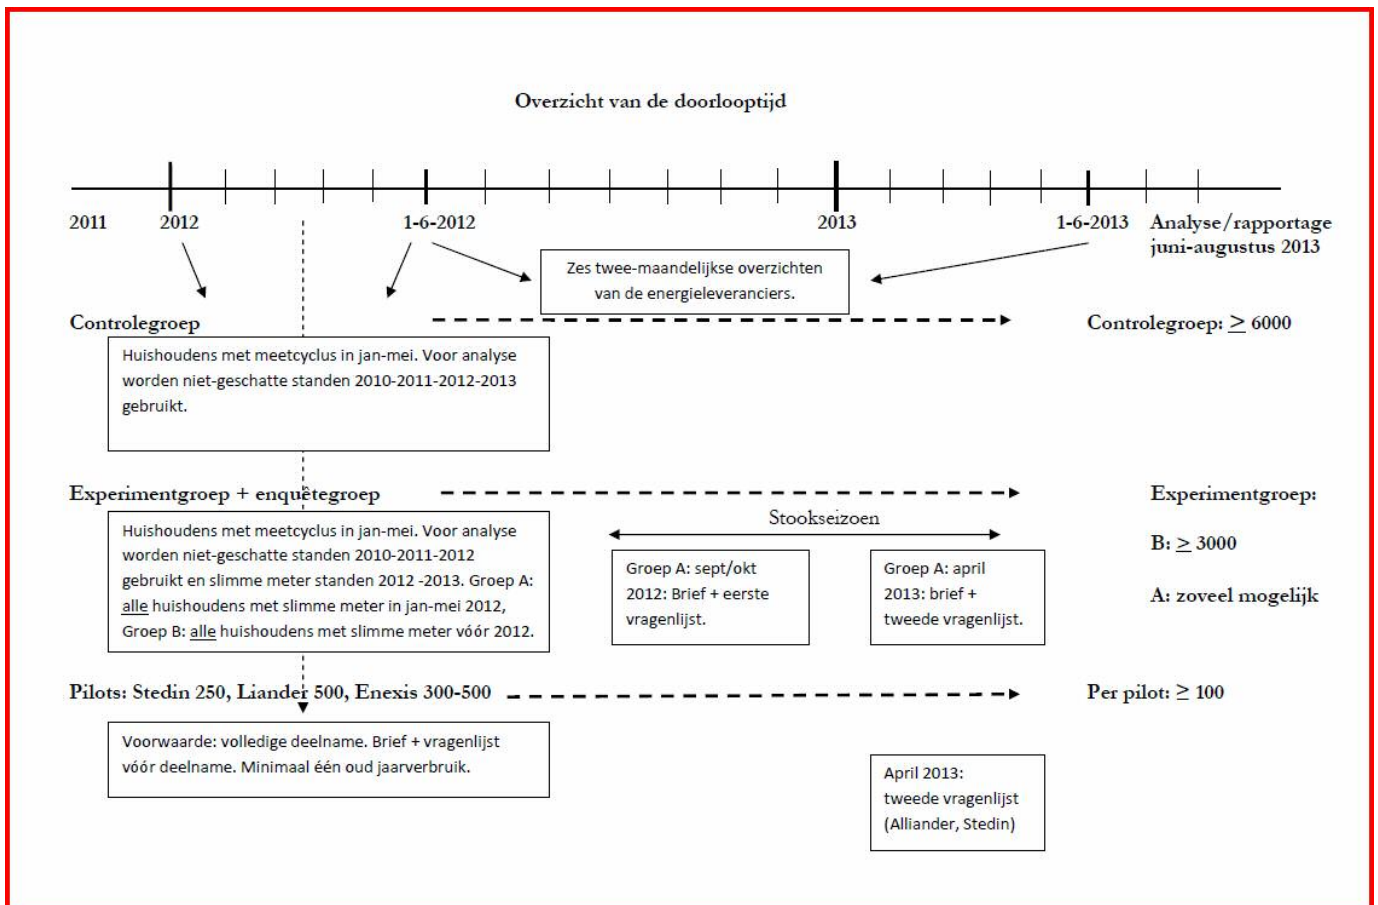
Overzicht van de doorlooptijd

2011 2012 1-6-2012 2013 1-6-2013 Analyse/rapportage juni-augustus 2013

Zes twee-maandelijkse overzichten van de energieleveranciers.

Controlegroep

Controlegroep: $\geq$ 6000

Huishoudens met meetcyclus in jan-mei. Voor analyse worden niet-geschatte standen 2010-2011-2012-2013 gebruikt.

Experimentgroep + enquêtegroep

Experimentgroep:

B: $\geq$ 3000

A: zoveel mogelijk

Huishoudens met meetcyclus in jan-mei. Voor analyse worden niet-geschatte standen 2010-2011-2012 gebruikt en slimme meter standen 2012 -2013. Groep A: alle huishoudens met slimme meter in jan-mei 2012, Groep B: alle huishoudens met slimme meter vóór 2012.

Stookseizoen

Groep A: sept/okt 2012: Brief + eerste vragenlijst.

Groep A: april 2013: brief + tweede vragenlijst.

Pilots: Stedin 250, Liander 500, Enexis 300-500

Per pilot: $\geq$ 100

Voorwaarde: volledige deelname. Brief + vragenlijst vóór deelname. Minimaal één oud jaarverbruik.

April 2013: tweede vragenlijst (Alliander, Stedin)